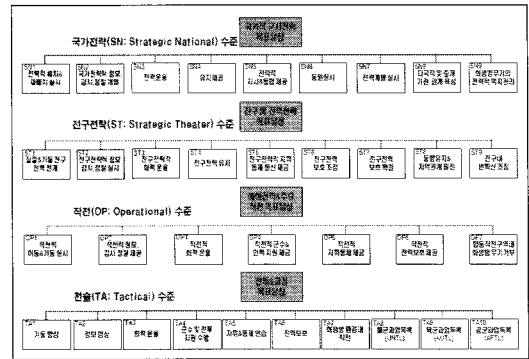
합동전구과업
목록(UJTL)

국가전략(SN: Strategic National) 수준

SN1 전략적 배치&재배치 실시
SN2 국가전략적 정보 감시 정찰 제공
SN3 전력운용
SN4 유지제공
SN5 전략적 지시&통합 제공
SN6 동원실시
SN7 전력개발 실시
SN8 다국적 및 범정 기관 관계 육성
SN9 화생방무기의 전략적 억지관리

전구전략 과업
목록(UJTL)

전구전략(ST: Strategic Theater) 수준

ST1 일정 시점 전구 전력 전개
ST2 전구전략적 정보 감시 정찰 실시
ST3 전구전략적 화력 운용
ST4 전구전략 유지
ST5 전구전략적 지휘 통제 통신 제공
ST6 전구전략 보호 조성
ST7 전구전략 보호 확립
ST8 동맹유지 & 지역관계 발전
ST9 전구내 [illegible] 조정

합동전역수준
작전 과업목록

작전(OP: Operational) 수준

OP1 작전적 이동&기동 실시
OP2 작전적 정보 감시 정찰 제공
OP3 작전적 화력 운용
OP4 작전전구 수준 인력 지원 제공
OP5 작전적 지휘통제 제공
OP6 작전적 전력보호 제공
OP7 합동작전구역 화생방 무기 저지

전술과업
목록

전술(TA: Tactical) 수준

TA1 기동 전개
TA2 정보 협조
TA3 화력 운용
TA4 군수 및 전투 지원 수행
TA5 지휘&통제 연습
TA6 전력보호
TA7 화생방 환경내 작전
TA8 해군과업목록 (UNTL)
TA9 해병과업목록 (MNTL)
TA10 공군과업목록 (AFTL)